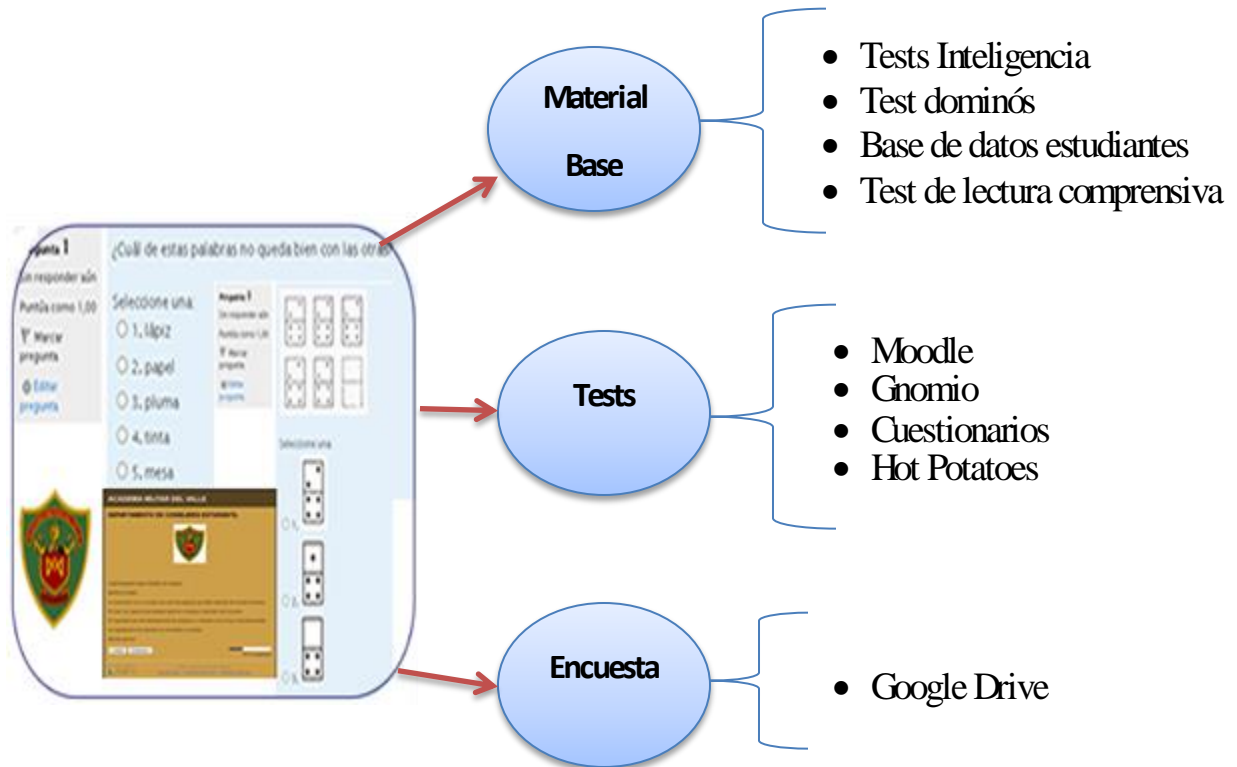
Pregunta 1
Sin responder aún
Puntúa como 1,00
Marcar pregunta
Editar pregunta

¿Cuál de estas palabras no queda bien con las otras

Seleccione una:
1. lápiz
2. papel
3. pluma
4. tinta
5. mesa

Pregunta 7
Sin responder aún
Puntúa como 1,00
Marcar pregunta
Editar pregunta

Seleccione una
1.
2.
3.

ACADEMIA MILITAR DEL VALLE
DEPARTAMENTO DE CONSEJERÍA ESTUDIANTIL
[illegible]

Material

Base

Tests Inteligencia
Test dominós
Base de datos estudiantes
Test de lectura comprensiva

Tests

Moodle
Gnomio
Cuestionarios
Hot Potatoes

Encuesta

Google Drive